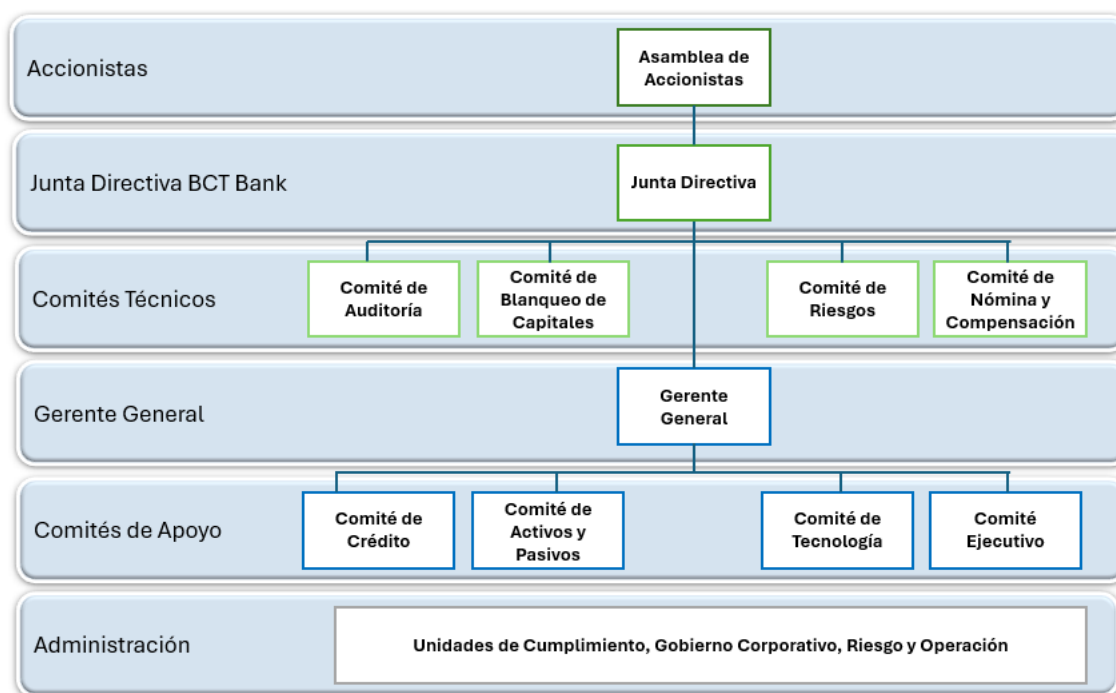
Accionistas

Asamblea de Accionistas

Junta Directiva BCT Bank

Junta Directiva

Comités Técnicos

Comité de Auditoría

Comité de Blanqueo de Capitales

Comité de Riesgos

Comité de Nómina y Compensación

Gerente General

Gerente General

Comités de Apoyo

Comité de Crédito

Comité de Activos y Pasivos

Comité de Tecnología

Comité Ejecutivo

Administración

Unidades de Cumplimiento, Gobierno Corporativo, Riesgo y Operación